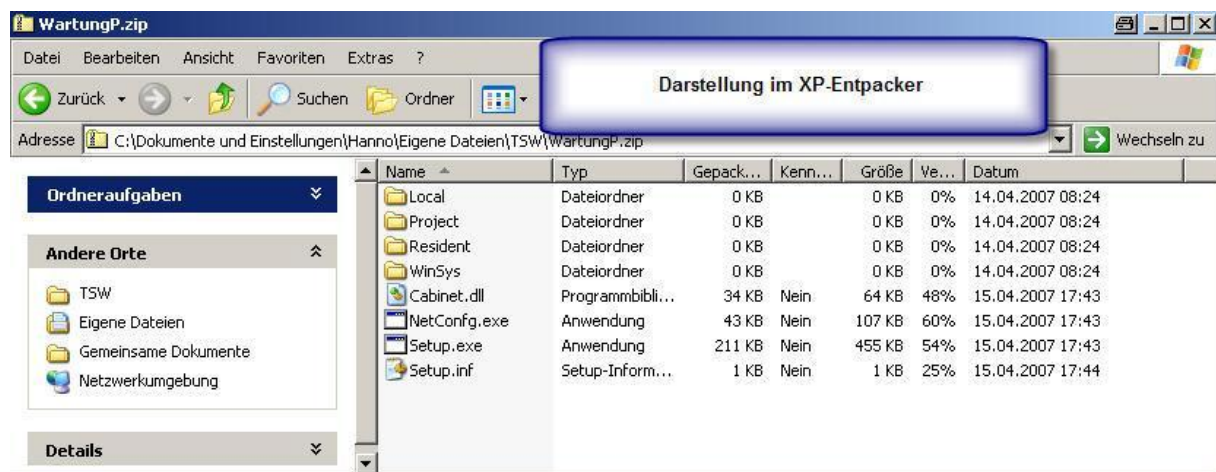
WartungP.zip

Datei Bearbeiten Ansicht Favoriten Extras ?

Zurück Suchen Ordner

Darstellung im XP-Entpacker

Adresse C:\Dokumente und Einstellungen\Hanno\Eigene Dateien\TSW\WartungP.zip Wechseln zu

Ordneraufgaben

Andere Orte

TSW
Eigene Dateien
Gemeinsame Dokumente
Netzwerkumgebung

Details

| Name | Typ | Gepack... | Kenn... | Größe | Ve... | Datum |
|---|---|---|---|---|---|---|
| Local | Dateiordner | 0 KB | | 0 KB | 0% | 14.04.2007 08:24 |
| Project | Dateiordner | 0 KB | | 0 KB | 0% | 14.04.2007 08:24 |
| Resident | Dateiordner | 0 KB | | 0 KB | 0% | 14.04.2007 08:24 |
| WinSys | Dateiordner | 0 KB | | 0 KB | 0% | 14.04.2007 08:24 |
| Cabinet.dll | Programmbibli... | 34 KB | Nein | 64 KB | 48% | 15.04.2007 17:43 |
| NetConfg.exe | Anwendung | 43 KB | Nein | 107 KB | 60% | 15.04.2007 17:43 |
| Setup.exe | Anwendung | 211 KB | Nein | 455 KB | 54% | 15.04.2007 17:43 |
| Setup.inf | Setup-Inform... | 1 KB | Nein | 1 KB | 25% | 15.04.2007 17:44 |